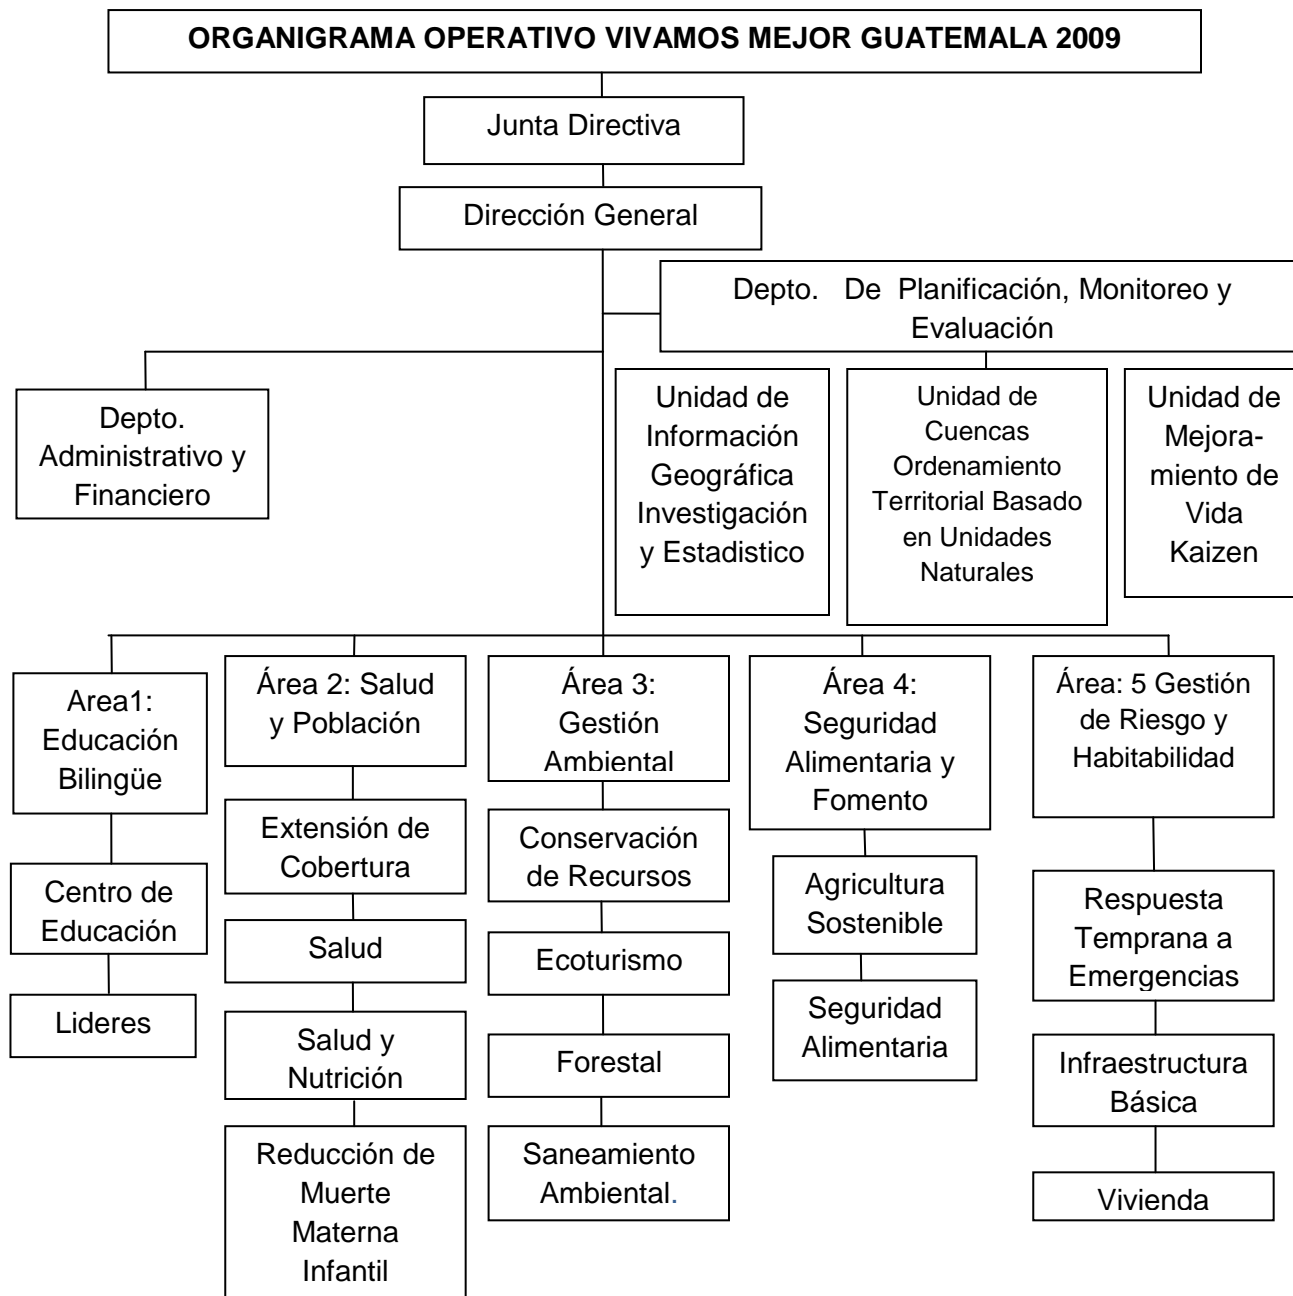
ORGANIGRAMA OPERATIVO VIVAMOS MEJOR GUATEMALA 2009

Junta Directiva

Dirección General

Depto. De Planificación, Monitoreo y Evaluación

Depto. Administrativo y Financiero

Unidad de Información Geográfica Investigación y Estadistico

Unidad de Cuencas Ordenamiento Territorial Basado en Unidades Naturales

Unidad de Mejoramiento de Vida Kaizen

Area1: Educación Bilingüe

Centro de Educación

Lideres

Área 2: Salud y Población

Extensión de Cobertura

Salud

Salud y Nutrición

Reducción de Muerte Materna Infantil

Área 3: Gestión Ambiental

Conservación de Recursos

Ecoturismo

Forestal

Saneamiento Ambiental.

Área 4: Seguridad Alimentaria y Fomento

Agricultura Sostenible

Seguridad Alimentaria

Área: 5 Gestión de Riesgo y Habitabilidad

Respuesta Temprana a Emergencias

Infraestructura Básica

Vivienda